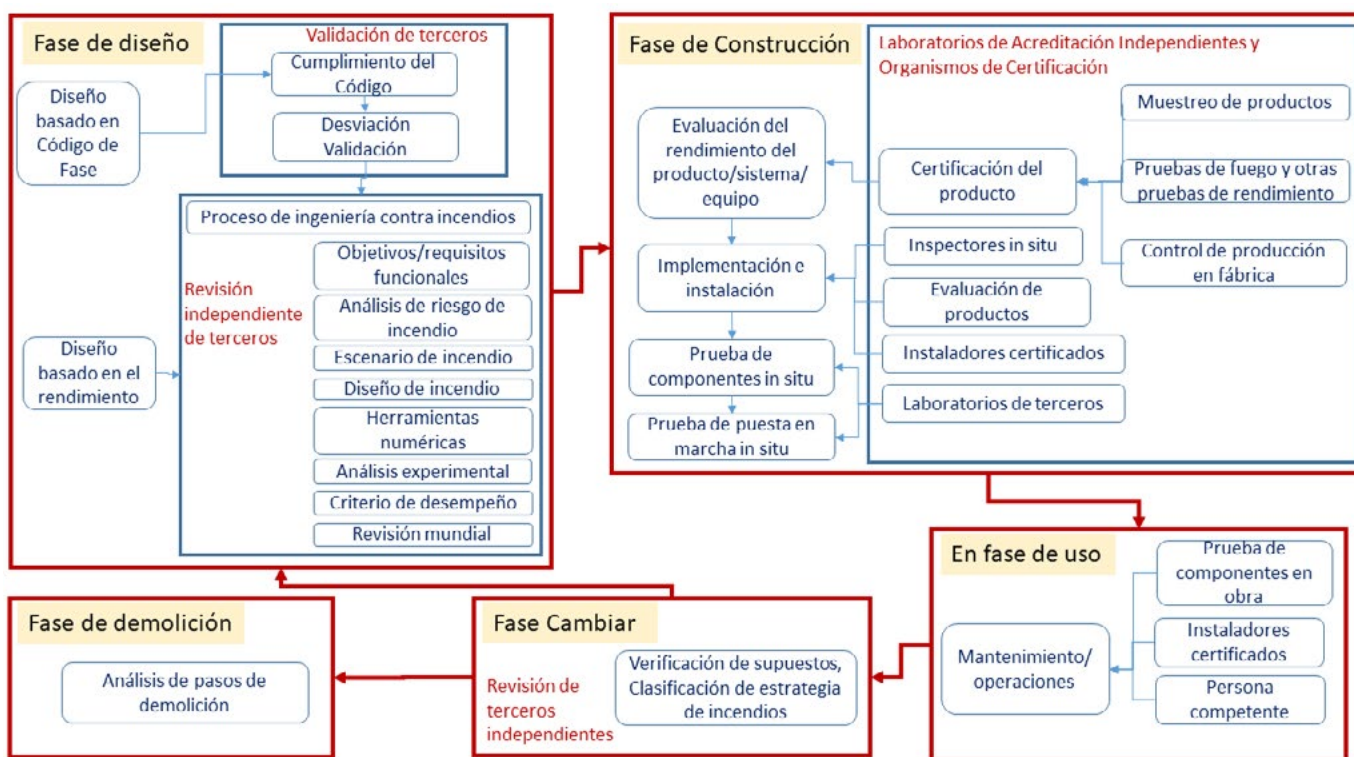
Fase de diseño

Validación de terceros

Cumplimiento del Código

Desviación Validación

Diseño basado en Código de Fase

Proceso de ingeniería contra incendios

Revisión independiente de terceros

Objetivos/requisitos funcionales

Análisis de riesgo de incendio

Escenario de incendio

Diseño de incendio

Herramientas numéricas

Análisis experimental

Criterio de desempeño

Revisión mundial

Diseño basado en el rendimiento

Fase de Construcción

Laboratorios de Acreditación Independientes y Organismos de Certificación

Evaluación del rendimiento del producto/sistema/ equipo

Implementación e instalación

Prueba de componentes in situ

Prueba de puesta en marcha in situ

Certificación del producto

Inspectores in situ

Evaluación de productos

Instaladores certificados

Laboratorios de terceros

Muestreo de productos

Pruebas de fuego y otras pruebas de rendimiento

Control de producción en fábrica

En fase de uso

Mantenimiento/ operaciones

Prueba de componentes en obra

Instaladores certificados

Persona competente

Fase de demolición

Análisis de pasos de demolición

Fase Cambiar

Revisión de terceros independientes

Verificación de supuestos, Clasificación de estrategia de incendios